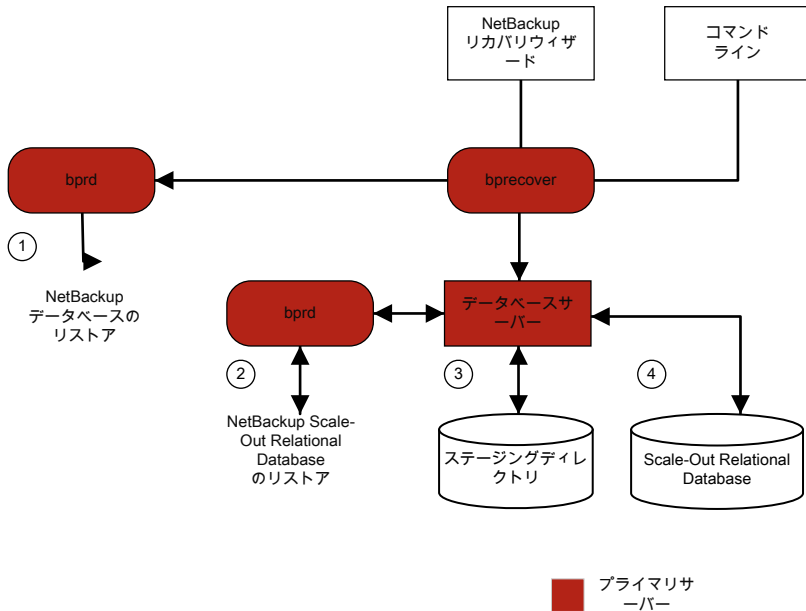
NetBackup リカバリウィザード

コマンドライン

bprd

bprecover

1

NetBackup データベースのリストア

bprd

データベースサーバー

2

3

4

NetBackup Scale-Out Relational Database のリストア

ステージングディレクトリ

Scale-Out Relational Database

プライマリサーバー